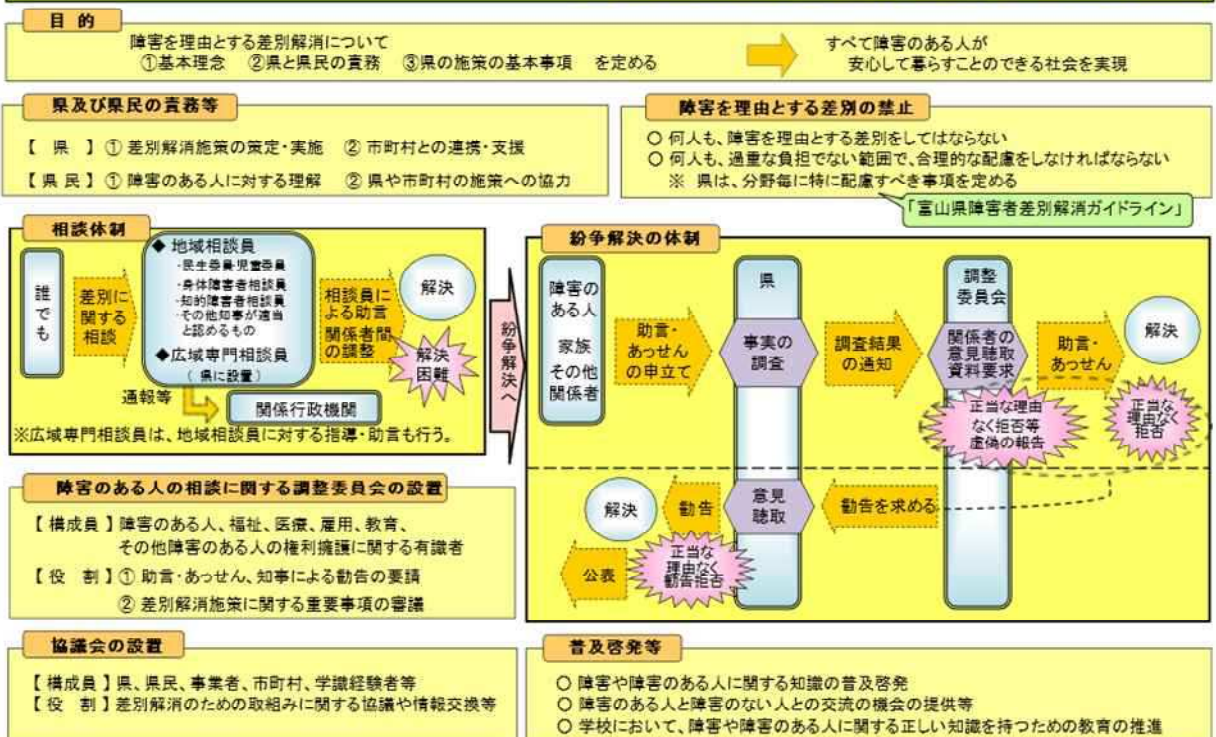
目 的

障害を理由とする差別解消について
①基本理念　②県と県民の責務　③県の施策の基本事項　を定める

すべて障害のある人が
安心して暮らすことのできる社会を実現

県及び県民の責務等

【 県 】① 差別解消施策の策定・実施　② 市町村との連携・支援

【県 民】① 障害のある人に対する理解　② 県や市町村の施策への協力

障害を理由とする差別の禁止

○ 何人も、障害を理由とする差別をしてはならない
○ 何人も、過重な負担でない範囲で、合理的な配慮をしなければならない
※ 県は、分野毎に特に配慮すべき事項を定める

「富山県障害者差別解消ガイドライン」

相談体制

誰でも

差別に関する相談

◆ 地域相談員
・民生委員・児童委員
・身体障害者相談員
・知的障害者相談員
・その他知事が適当と認めるもの
◆ 広域専門相談員
（県に設置）

相談員による助言 関係者間の調整

解決

解決困難

通報等

関係行政機関

※広域専門相談員は、地域相談員に対する指導・助言も行う。

紛争解決へ

紛争解決の体制

障害のある人
家族
その他関係者

助言・あっせんの申立て

県

事実の調査

調査結果の通知

調整委員会

関係者の意見聴取 資料要求

助言・あっせん

解決

正当な理由なく拒否等 虚偽の報告

正当な理由なく拒否

解決

勧告

意見聴取

勧告を求める

正当な理由なく勧告拒否

公表

障害のある人の相談に関する調整委員会の設置

【構成員】障害のある人、福祉、医療、雇用、教育、
その他障害のある人の権利擁護に関する有識者
【役 割】① 助言・あっせん、知事による勧告の要請
② 差別解消施策に関する重要事項の審議

協議会の設置

【構成員】県、県民、事業者、市町村、学識経験者等
【役 割】差別解消のための取組みに関する協議や情報交換等

普及啓発等

○ 障害や障害のある人に関する知識の普及啓発
○ 障害のある人と障害のない人との交流の機会の提供等
○ 学校において、障害や障害のある人に関する正しい知識を持つための教育の推進